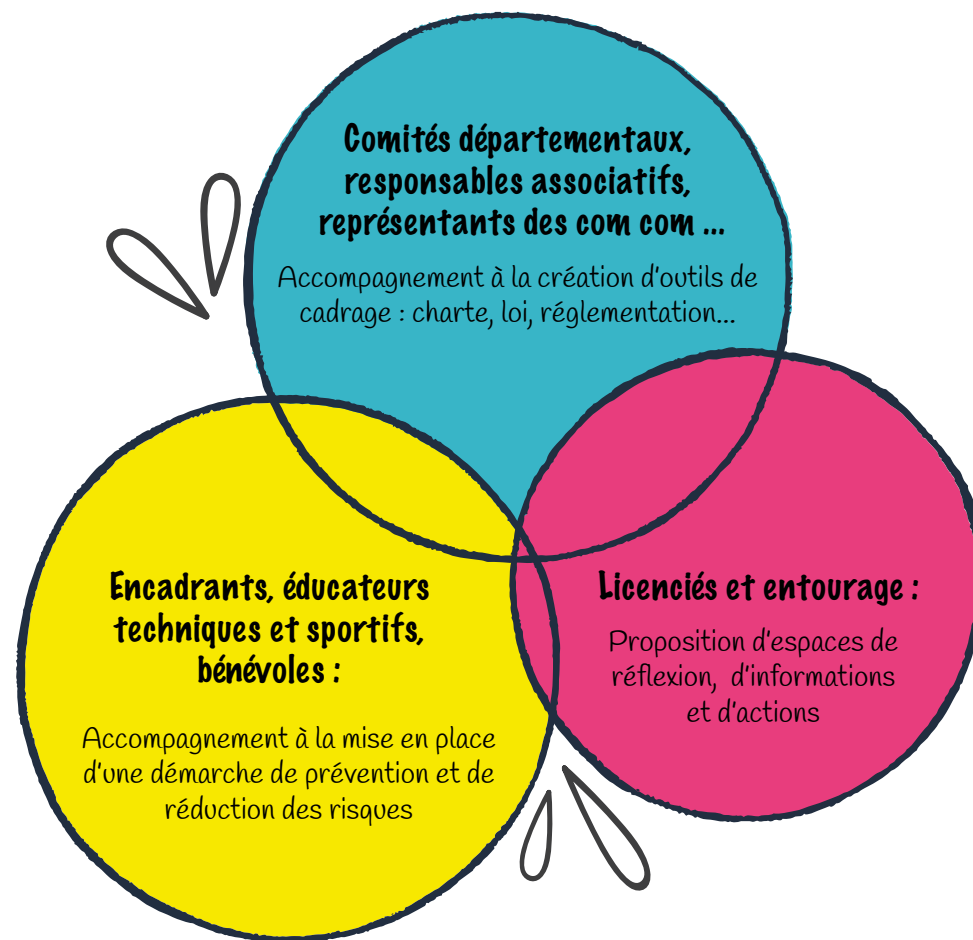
Comités départementaux, responsables associatifs, représentants des com com ...

Accompagnement à la création d'outils de cadrage : charte, loi, réglementation...

Encadrants, éducateurs techniques et sportifs, bénévoles :

Accompagnement à la mise en place d'une démarche de prévention et de réduction des risques

Licenciés et entourage :

Proposition d'espaces de réflexion, d'informations et d'actions